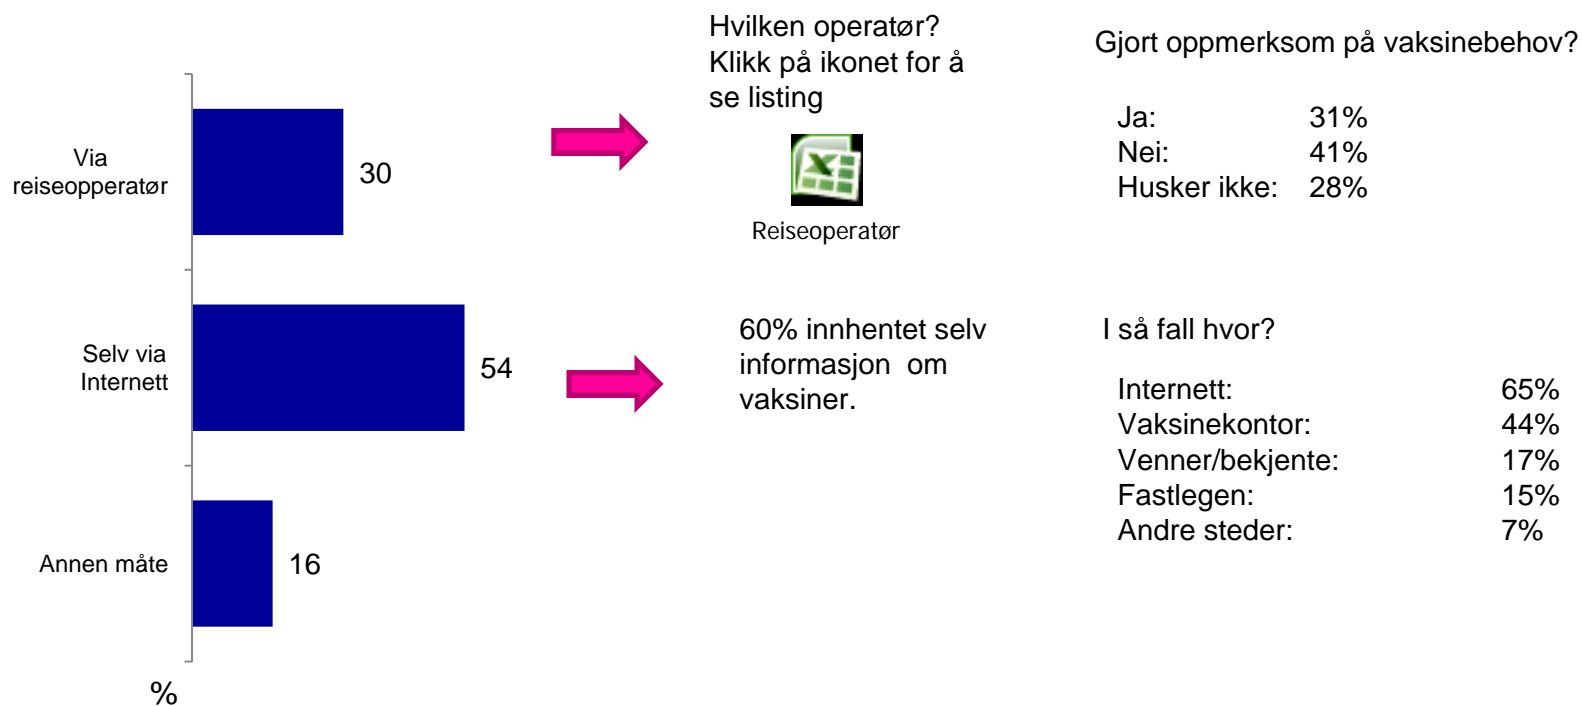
Via reiseopperatør

30

Selv via Internett

54

Annen måte

16

%

Hvilken operatør? Klikk på ikonet for å se listing

Reiseoperatør

60% innhentet selv informasjon om vaksiner.

Gjort oppmerksom på vaksinebehov?

| | |
|---|---|
| Ja: | 31% |
| Nei: | 41% |
| Husker ikke: | 28% |

I så fall hvor?

| | |
|---|---|
| Internett: | 65% |
| Vaksinekontor: | 44% |
| Venner/bekjente: | 17% |
| Fastlegen: | 15% |
| Andre steder: | 7% |